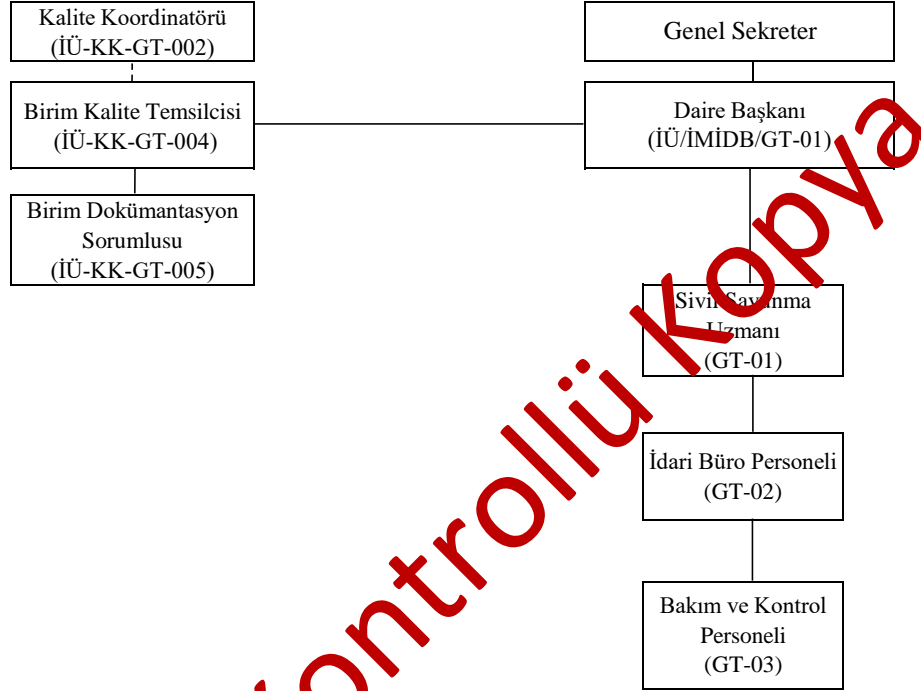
Kalite Koordinatörü
(İÜ-KK-GT-002)

Birim Kalite Temsilcisi
(İÜ-KK-GT-004)

Birim Dokümantasyon Sorumlusu
(İÜ-KK-GT-005)

Genel Sekreter

Daire Başkanı
(İÜ/İMİDB/GT-01)

Sivil Savunma Uzmanı
(GT-01)

İdari Büro Personeli
(GT-02)

Bakım ve Kontrol Personeli
(GT-03)

Kontrollü Kopya